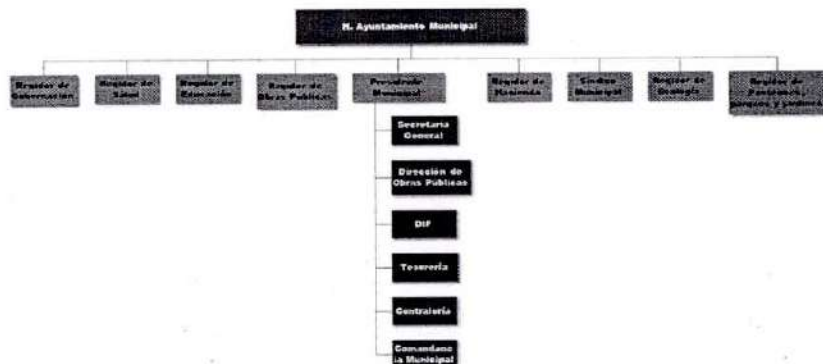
H. Ayuntamiento Municipal

Regidor de Gobernación

Regidor de Salud

Regidor de Educación

Regidor de Obras Públicas

Presidente Municipal

Regidor de Hacienda

Síndico Municipal

Regidor de Ecología

Regidor de Panteones, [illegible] y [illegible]

Secretaria General

Dirección de Obras Publicas

DIF

Tesorería

Contraloría

Comandancia Municipal